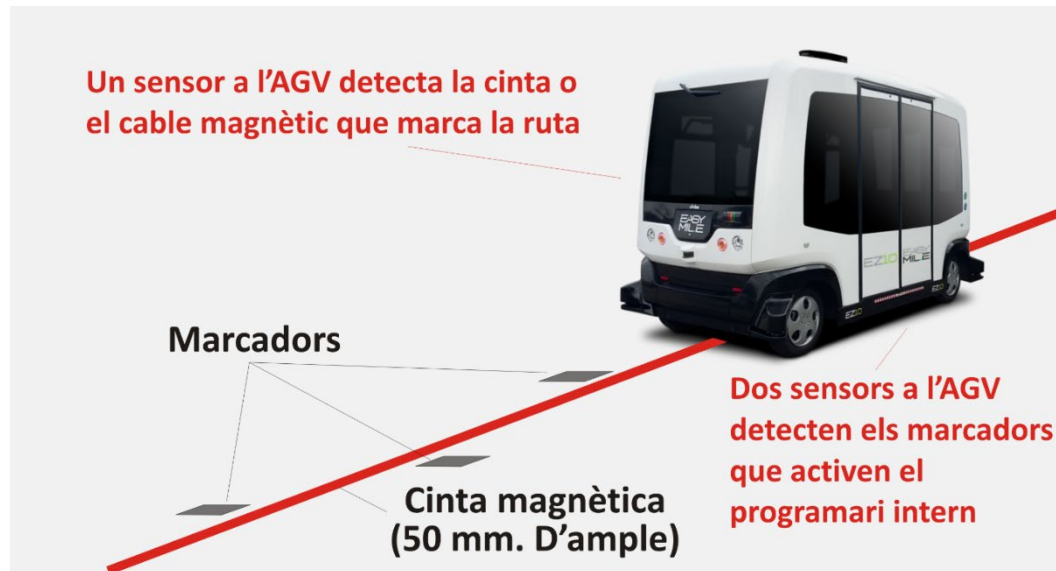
Un sensor a l'AGV detecta la cinta o el cable magnètic que marca la ruta

EASY MILE

EZ10 EASY MILE

Marcadors

Dos sensors a l'AGV detecten els marcadors que activen el programari intern

Cinta magnètica (50 mm. D'ample)